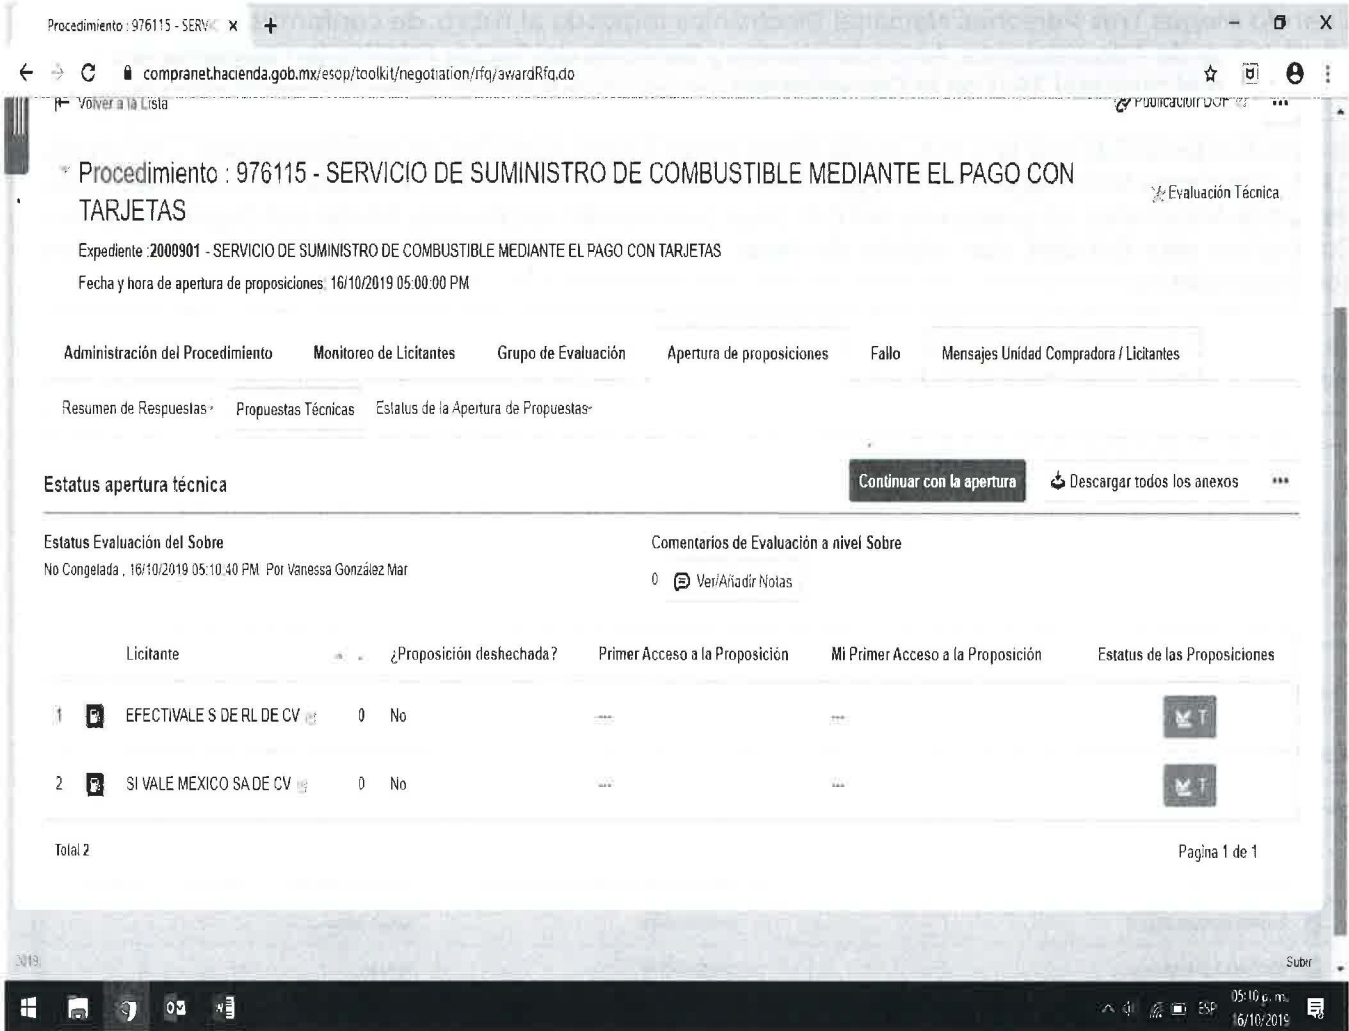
Procedimiento : 976115 - SERV ×

+

compranet.hacienda.gob.mx/esop/toolkit/negotiation/rfq/awardRfq.do

Volver a la Lista

Publicación DOF

Procedimiento : 976115 - SERVICIO DE SUMINISTRO DE COMBUSTIBLE MEDIANTE EL PAGO CON TARJETAS

Evaluación Técnica

Expediente :2000901 - SERVICIO DE SUMINISTRO DE COMBUSTIBLE MEDIANTE EL PAGO CON TARJETAS

Fecha y hora de apertura de proposiciones: 16/10/2019 05:00:00 PM

Administración del Procedimiento | Monitoreo de Licitantes | Grupo de Evaluación | Apertura de proposiciones | Fallo | Mensajes Unidad Compradora / Licitantes

Resumen de Respuestas | Propuestas Técnicas | Estatus de la Apertura de Propuestas

Estatus apertura técnica

Continuar con la apertura

Descargar todos los anexos

Estatus Evaluación del Sobre

No Congelada , 16/10/2019 05:10:40 PM Por Vanessa González Mar

Comentarios de Evaluación a nivel Sobre

0 Ver/Añadir Notas

| | Licitante | | ¿Proposición deshechada? | Primer Acceso a la Proposición | Mi Primer Acceso a la Proposición | Estatus de las Proposiciones |
|---|---|---|---|---|---|---|
| 1 | EFECTIVALE S DE RL DE CV | 0 | No | --- | --- | |
| 2 | SI VALE MEXICO SA DE CV | 0 | No | --- | --- | |

Total 2

Pagina 1 de 1

Subir

ESP 05:10 p. m. 16/10/2019